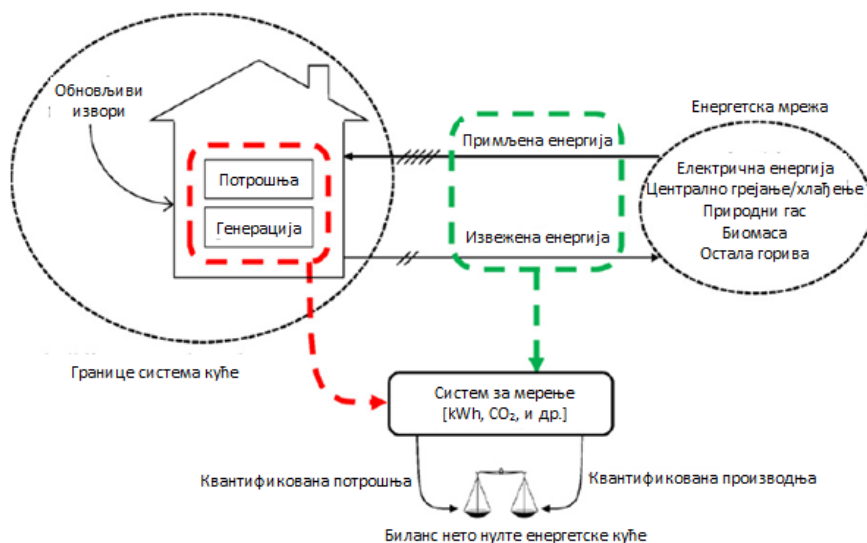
Обновљиви извори

Потрошња

Генерација

Примљена енергија

Извежена енергија

Енергетска мрежа

Електрична енергија
Централно грејање/хлађење
Природни гас
Биомаса
Остала горива

Границе система куће

Систем за мерење
[kWh, $CO_2$, и др.]

Квантификована потрошња

Квантификована производња

Биланс нето нулте енергетске куће